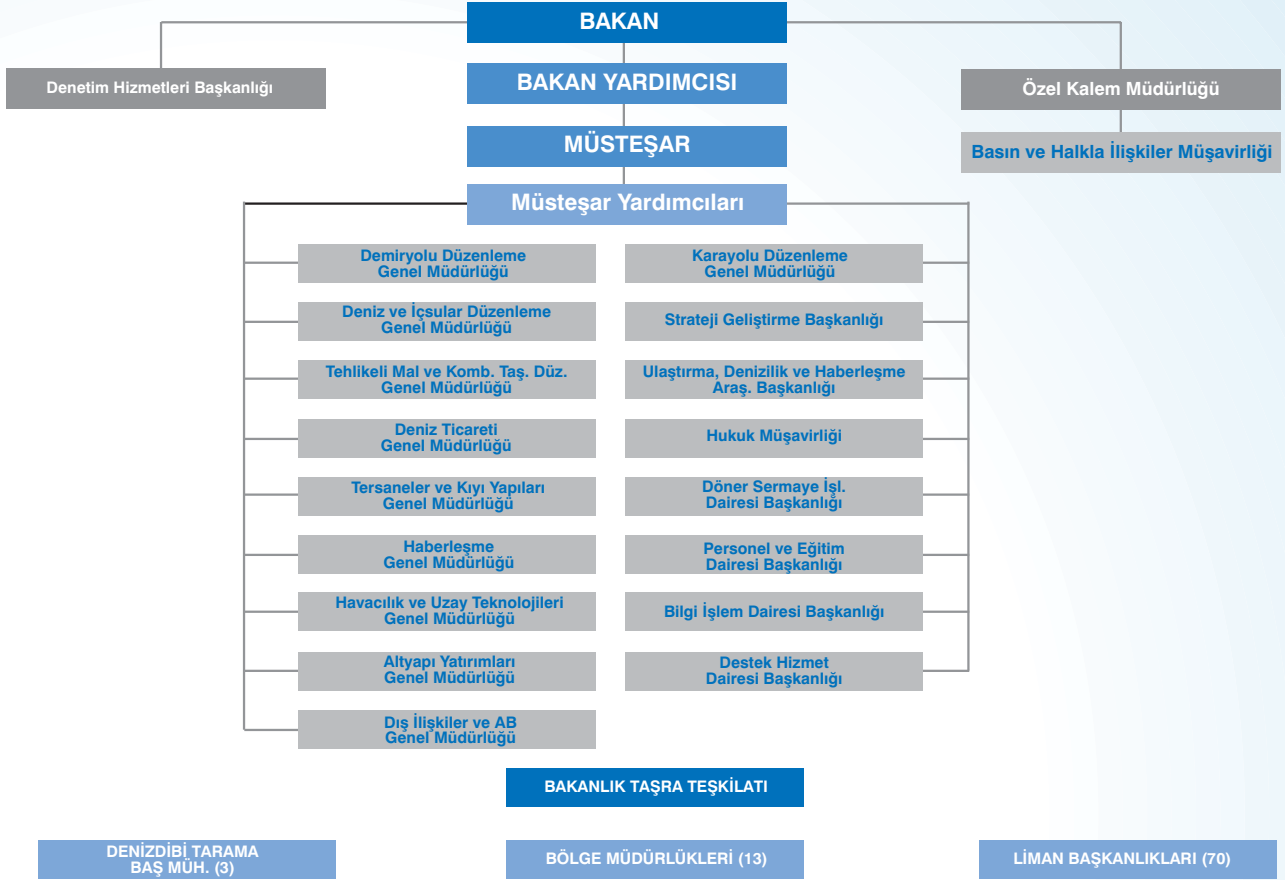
BAKAN

Denetim Hizmetleri Başkanlığı

Özel Kalem Müdürlüğü

BAKAN YARDIMCISI

MÜSTEŞAR

Basın ve Halkla İlişkiler Müşavirliği

Müsteşar Yardımcıları

Demiryolu Düzenleme Genel Müdürlüğü

Deniz ve İçsular Düzenleme Genel Müdürlüğü

Tehlikeli Mal ve Komb. Taş. Düz. Genel Müdürlüğü

Deniz Ticareti Genel Müdürlüğü

Tersaneler ve Kıyı Yapıları Genel Müdürlüğü

Haberleşme Genel Müdürlüğü

Havacılık ve Uzay Teknolojileri Genel Müdürlüğü

Altyapı Yatırımları Genel Müdürlüğü

Dış İlişkiler ve AB Genel Müdürlüğü

Karayolu Düzenleme Genel Müdürlüğü

Strateji Geliştirme Başkanlığı

Ulaştırma, Denizilik ve Haberleşme Araş. Başkanlığı

Hukuk Müşavirliği

Döner Sermaye İşl. Dairesi Başkanlığı

Personel ve Eğitim Dairesi Başkanlığı

Bilgi İşlem Dairesi Başkanlığı

Destek Hizmet Dairesi Başkanlığı

BAKANLIK TAŞRA TEŞKİLATI

DENİZDİBİ TARAMA BAŞ MÜH. (3)

BÖLGE MÜDÜRLÜKLERİ (13)

LİMAN BAŞKANLIKLARI (70)